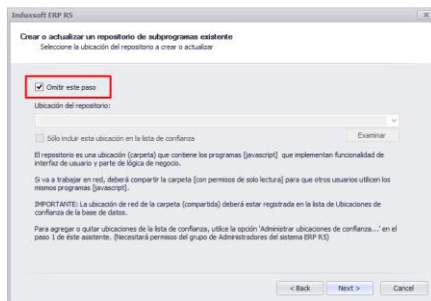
Induxsoft ERP RS

Crear o actualizar un repositorio de subprogramas existente
Seleccione la ubicación del repositorio a crear o actualizar

Omitir este paso

Ubicación del repositorio:

Sólo incluir esta ubicación en la lista de confianza

Examinar

El repositorio es una ubicación (carpeta) que contiene los programas [javascript] que implementan funcionalidad de interfaz de usuario y parte de lógica de negocio.

Si va a trabajar en red, deberá compartir la carpeta (con permisos de solo lectura) para que otros usuarios utilicen los mismos programas [javascript].

IMPORTANTE: La ubicación de red de la carpeta (compartida) deberá estar registrada en la lista de Ubicaciones de confianza de la base de datos.

Para agregar o quitar ubicaciones de la lista de confianza, utilice la opción 'Administrar ubicaciones de confianza...' en el paso 1 de este asistente. (Necesitará permisos del grupo de Administradores del sistema ERP RS)

< Back

Next >

Cancel